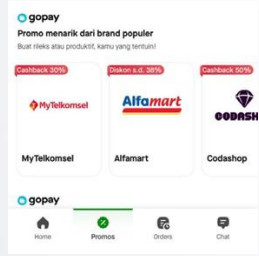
gopay
Promo menarik dari brand populer
Buat rileks atau produktif, kamu yang tentuin!

Cashback 30%
MyTelkomsel
MyTelkomsel

Diskon s.d. 38%
Alfamart
Alfamart

Cashback 50%
CODASH
Codashop

gopay

Home
Promos
Orders
Chat